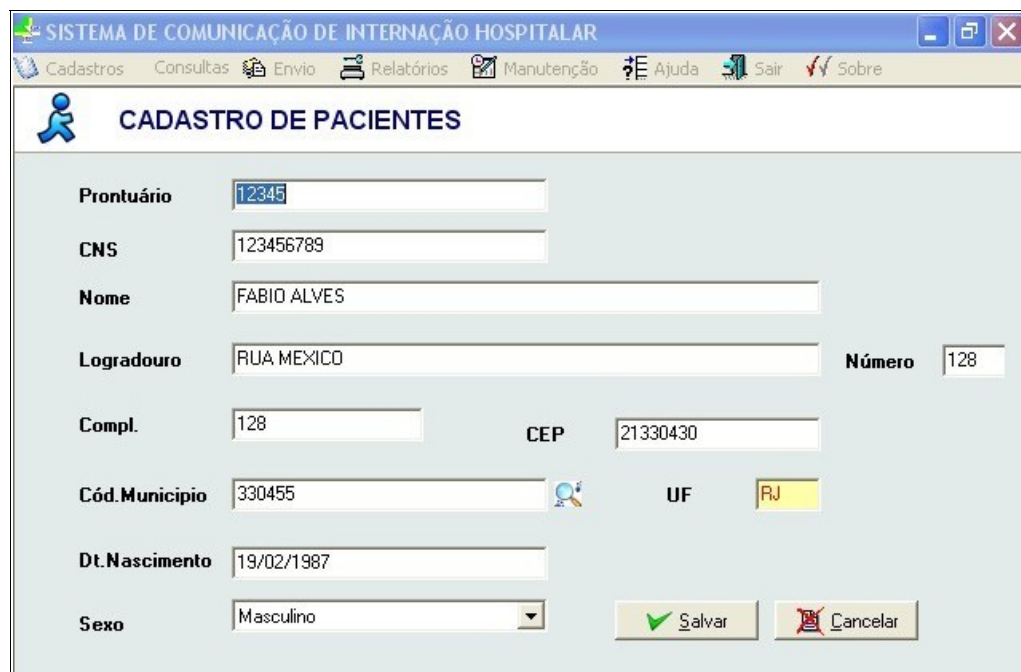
SISTEMA DE COMUNICAÇÃO DE INTERNAÇÃO HOSPITALAR

Cadastros Consultas Envio Relatórios Manutenção Ajuda Sair Sobre

CADASTRO DE PACIENTES

Prontuário 12345

CNS 123456789

Nome FABIO ALVES

Logradouro RUA MEXICO

Número 128

Compl. 128

CEP 21330430

Cód.Municipio 330455

UF RJ

Dt.Nascimento 19/02/1987

Sexo Masculino

Salvar

Cancelar